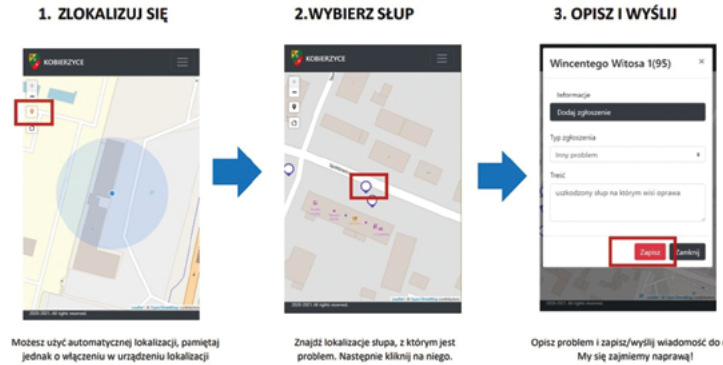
1. ZLOKALIZUJ SIĘ

KOBIERZYCE

Możesz użyć automatycznej lokalizacji, pamiętaj jednak o włączeniu w urządzeniu lokalizacji

2.WYBIERZ SŁUP

KOBIERZYCE

Znajdź lokalizację słupa, z którym jest problem. Następnie kliknij na niego.

3. OPISZ I WYŚLIJ

Wincentego Witosa 1(95)

×

Informacje

Dodaj zgłoszenie

Typ zgłoszenia

Inny problem

Treść

uszkodzony słup na którym wisi oprawa

Zapisz

Zamknij

Opisz problem i zapisz/wyślij wiadomość do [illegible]
My się zajmiemy naprawą!